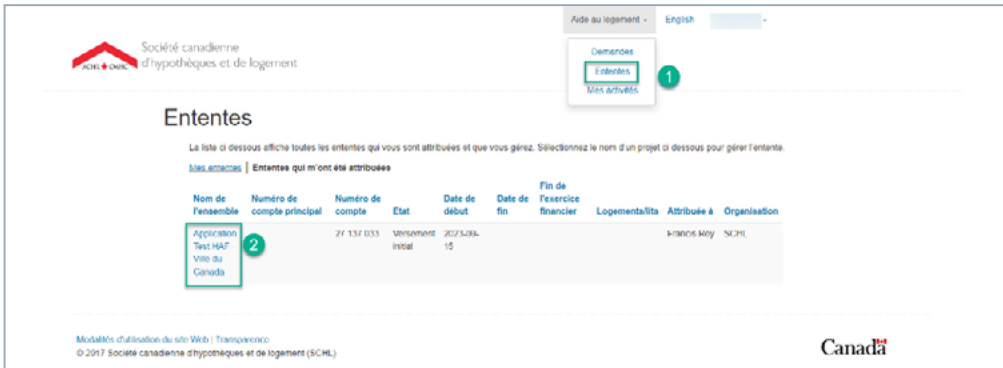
Aide au logement · English

SCHL CMHC Société canadienne d'hypothèques et de logement

Demandes
Ententes
Mes activités

1

Ententes

La liste ci dessous affiche toutes les ententes qui vous sont attribuées et que vous gérez. Sélectionnez le nom d'un projet ci dessous pour gérer l'entente.

Mes ententes | Ententes qui m'ont été attribuées

| Nom de l'ensemble | Numéro de compte principal | Numéro de compte | État | Date de début | Date de fin | Fin de l'exercice financier | Logements/lits | Attribuée à | Organisation |
|---|---|---|---|---|---|---|---|---|---|
| Application Test HAF Ville du Canada | | 27 137 033 | Versement initial | 2023-06-15 | | | | Francis Roy | SCHL |

2

Modalités d'utilisation du site Web | Transparence
© 2017 Société canadienne d'hypothèques et de logement (SCHL)

Canada